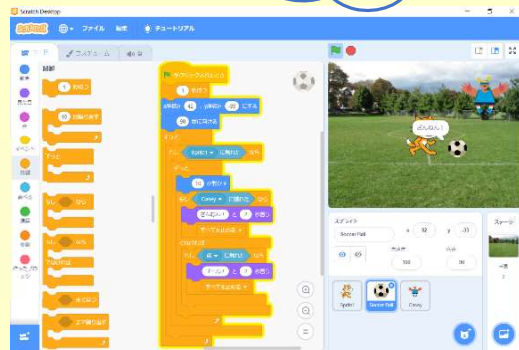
Scratch Desktop

Scratch ファイル 編集 チュートリアル

コード コスチューム 音

制御

1 秒待つ

10 回繰り返す

ずっと

もし なら

もし なら

でなければ

まで待つ

まで繰り返す

動き
見た目
音
イベント
制御
調べる
演算
変数
ブロック定義

がクリックされたとき

1 秒待つ

x座標を 42 、y座標を -33 にする

90 度に向ける

ずっと

もし Sprite1 に触れた なら

ずっと

10 歩動かす

もし Casey に触れた なら

ないっしょ！ と 2 秒言う

すべてを止める

でなければ

もし 端 に触れた なら

ずがい！ と 2 秒言う

すべてを止める

どんなん！

スプライト Soccer Ball x 12 y -33

表示する 大きさ 100 向き 90

Sprite1 Soccer Ball Casey

ステージ 背景 1